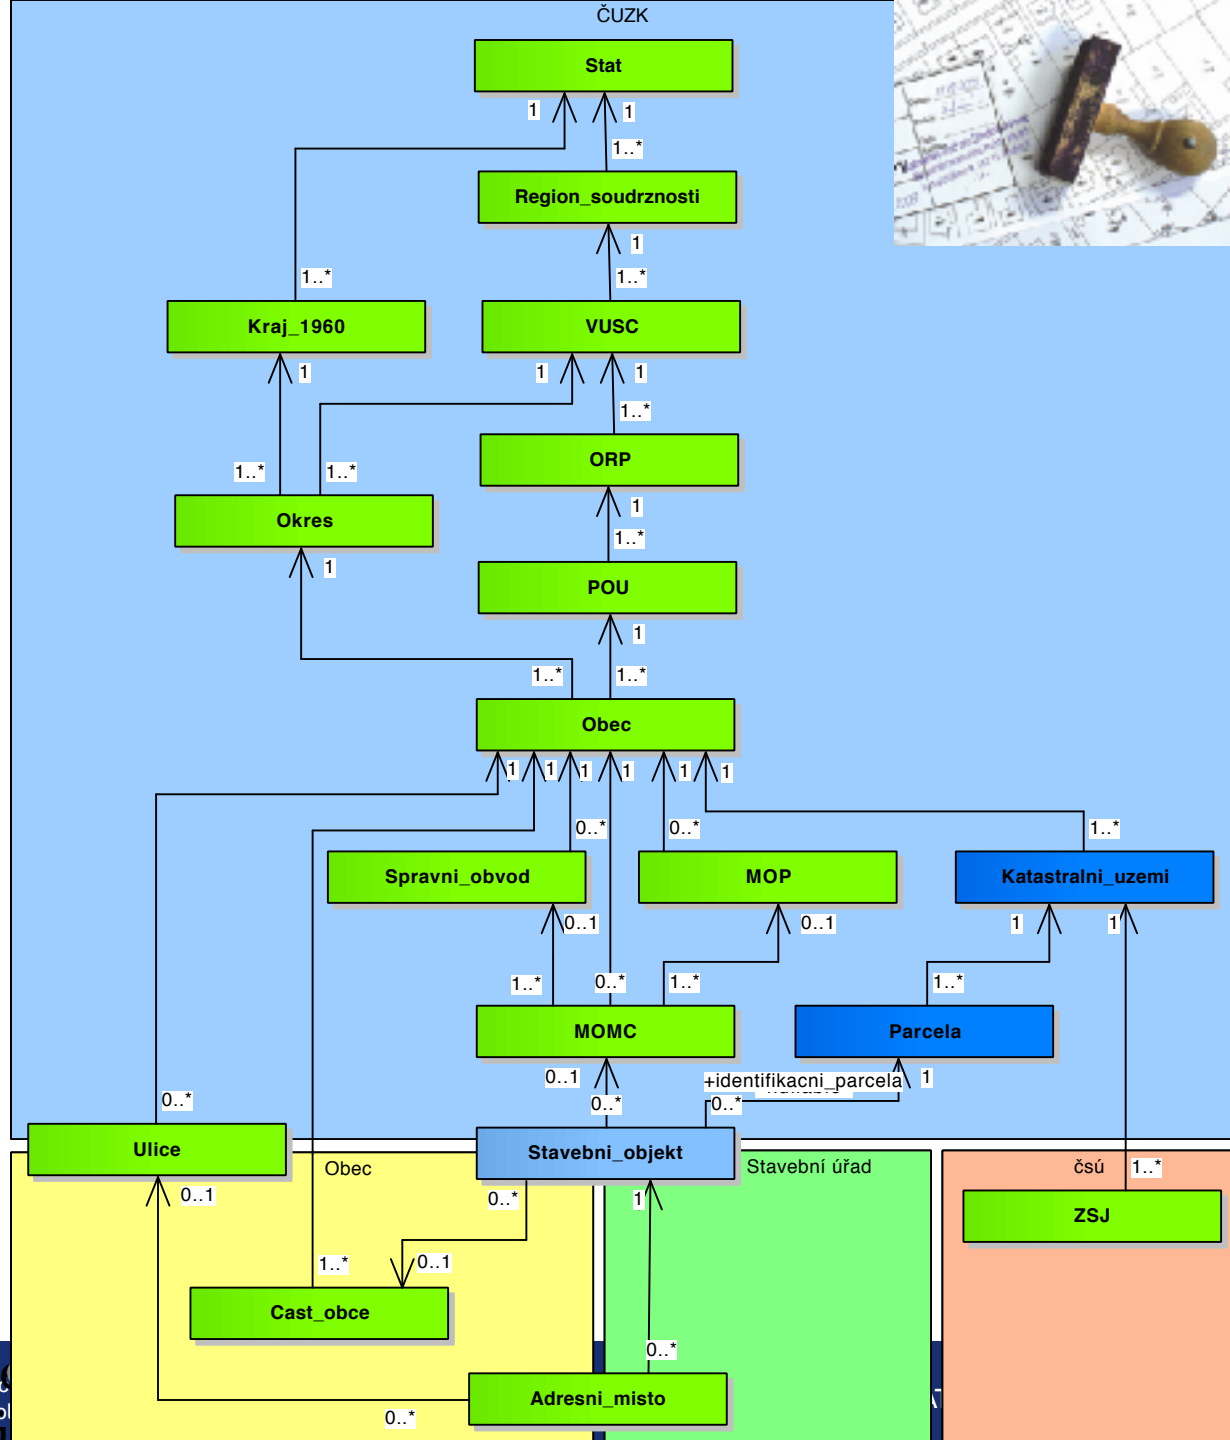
ČUZK

Stat

1 1

1..*

Region_soudrznosti

1

1..*

1..*

Kraj_1960

VUSC

1 1 1

1..*

1..* 1..*

ORP

Okres

1

1..*

1

POU

1

1..* 1..*

Obec

1 1 1 1 1 1

0..* 0..* 1..*

Spravni_obvod

MOP

Katastralni_uzemi

0..1 0..1 1 1

1..* 0..* 1..* 1..*

MOMC

Parcela

0..1 +identifikacni_parcela 1

0..* 0..*

0..*

Ulice

Stavebni_objekt

Obec

Stavební úřad

čsú 1..*

ZSJ

0..1 0..* 1

1..* 0..1

Cast_obce

0..*

Adresni_misto

0..*